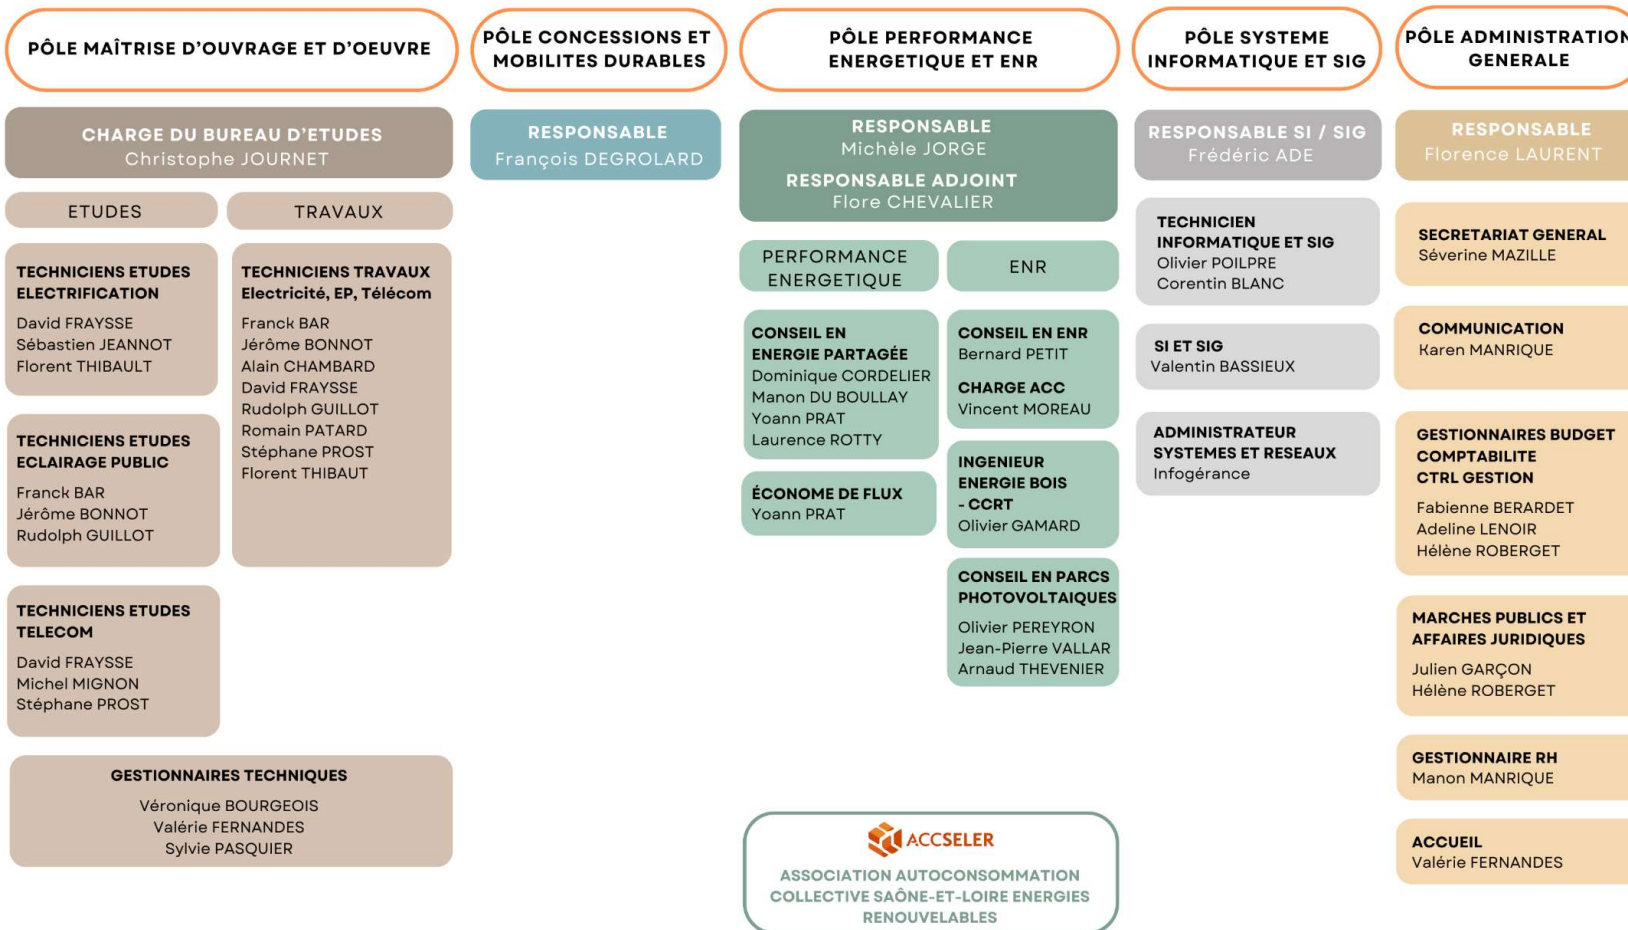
PÔLE MAÎTRISE D'OUVRAGE ET D'OEUVRE

CHARGE DU BUREAU D'ETUDES
Christophe JOURNET

ETUDES

TRAVAUX

TECHNICIENS ETUDES ELECTRIFICATION
David FRAYSSE
Sébastien JEANNOT
Florent THIBAULT

TECHNICIENS TRAVAUX
Electricité, EP, Télécom
Franck BAR
Jérôme BONNOT
Alain CHAMBARD
David FRAYSSE
Rudolph GUILLOT
Romain PATARD
Stéphane PROST
Florent THIBAUT

TECHNICIENS ETUDES ECLAIRAGE PUBLIC
Franck BAR
Jérôme BONNOT
Rudolph GUILLOT

TECHNICIENS ETUDES TELECOM
David FRAYSSE
Michel MIGNON
Stéphane PROST

GESTIONNAIRES TECHNIQUES
Véronique BOURGEOIS
Valérie FERNANDES
Sylvie PASQUIER

PÔLE CONCESSIONS ET MOBILITES DURABLES

RESPONSABLE
François DEGROLARD

PÔLE PERFORMANCE ENERGETIQUE ET ENR

RESPONSABLE
Michèle JORGE
RESPONSABLE ADJOINT
Flore CHEVALIER

PERFORMANCE ENERGETIQUE

ENR

CONSEIL EN ENERGIE PARTAGÉE
Dominique CORDELIER
Manon DU BOULLAY
Yoann PRAT
Laurence ROTTY

ÉCONOME DE FLUX
Yoann PRAT

CONSEIL EN ENR
Bernard PETIT
CHARGE ACC
Vincent MOREAU

INGENIEUR ENERGIE BOIS - CCRT
Olivier GAMARD

CONSEIL EN PARCS PHOTOVOLTAIQUES
Olivier PEREYRON
Jean-Pierre VALLAR
Arnaud THEVENIER

ACCSELER
ASSOCIATION AUTOCONSOMMATION COLLECTIVE SAÔNE-ET-LOIRE ENERGIES RENOUVELABLES

PÔLE SYSTEME INFORMATIQUE ET SIG

RESPONSABLE SI / SIG
Frédéric ADE

TECHNICIEN INFORMATIQUE ET SIG
Olivier POILPRE
Corentin BLANC

SI ET SIG
Valentin BASSIEUX

ADMINISTRATEUR SYSTEMES ET RESEAUX
Infogérance

PÔLE ADMINISTRATION GENERALE

RESPONSABLE
Florence LAURENT

SECRETARIAT GENERAL
Séverine MAZILLE

COMMUNICATION
Karen MANRIQUE

GESTIONNAIRES BUDGET COMPTABILITE CTRL GESTION
Fabienne BERARDET
Adeline LENOIR
Hélène ROBERGET

MARCHES PUBLICS ET AFFAIRES JURIDIQUES
Julien GARÇON
Hélène ROBERGET

GESTIONNAIRE RH
Manon MANRIQUE

ACCUEIL
Valérie FERNANDES